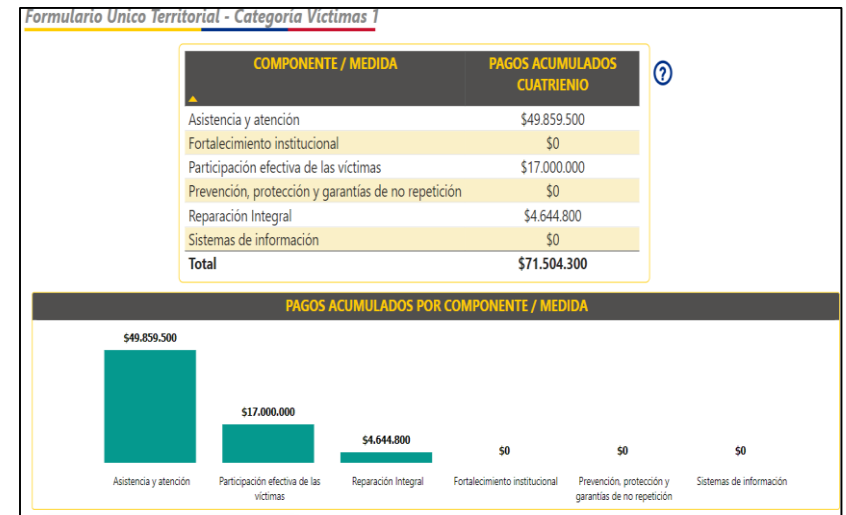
Formulario Unico Territorial - Categoría Víctimas 1

| COMPONENTE / MEDIDA | PAGOS ACUMULADOS CUATRIENIO |
|---|---|
| Asistencia y atención | $49.859.500 |
| Fortalecimiento institucional | $0 |
| Participación efectiva de las víctimas | $17.000.000 |
| Prevención, protección y garantías de no repetición | $0 |
| Reparación Integral | $4.644.800 |
| Sistemas de información | $0 |
| Total | $71.504.300 |

?

PAGOS ACUMULADOS POR COMPONENTE / MEDIDA

$49.859.500
$17.000.000
$4.644.800
$0
$0
$0

Asistencia y atención
Participación efectiva de las víctimas
Reparación Integral
Fortalecimiento institucional
Prevención, protección y garantías de no repetición
Sistemas de información